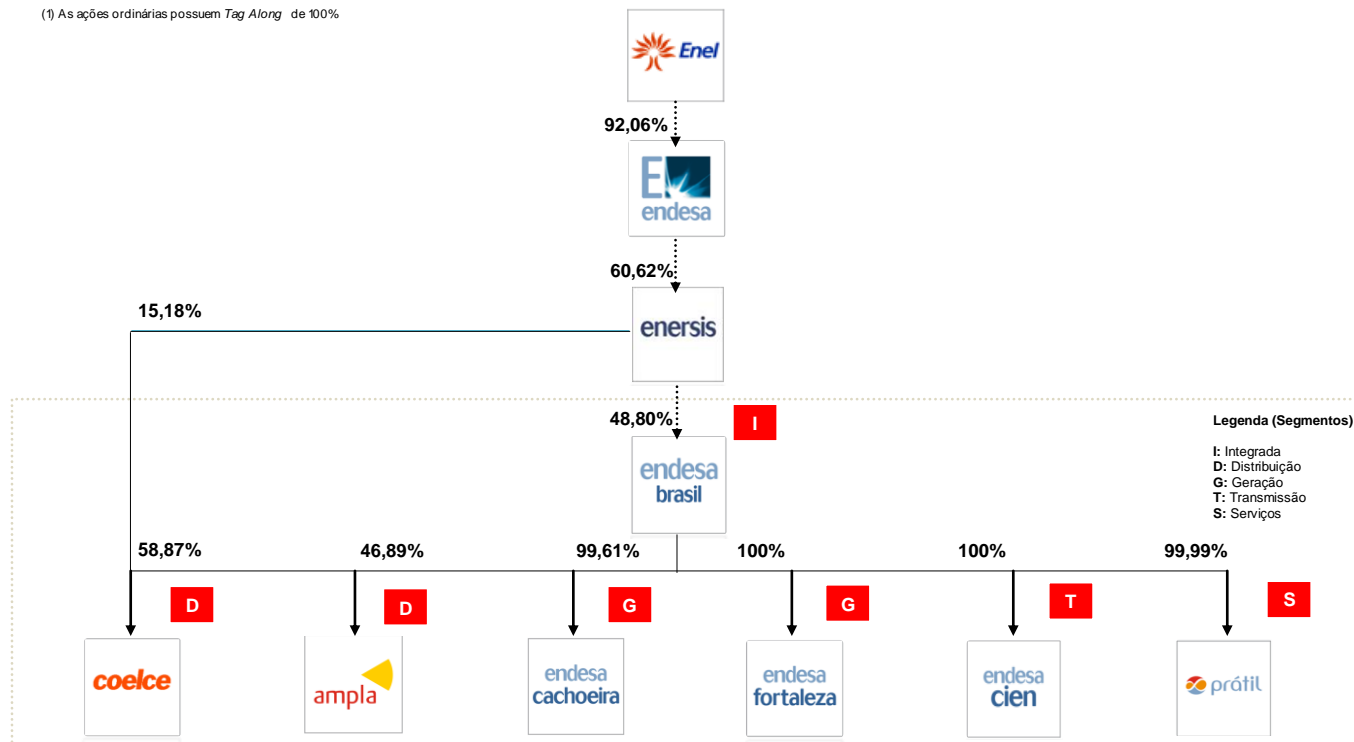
(1) As ações ordinárias possuem *Tag Along* de 100%

Enel

92,06%

endesa

60,62%

15,18%

enersis

48,80%

I

Legenda (Segmentos)

I: Integrada
D: Distribuição
G: Geração
T: Transmissão
S: Serviços

endesa brasil

58,87%

46,89%

99,61%

100%

100%

99,99%

D

D

G

G

T

S

coelce

ampla

endesa cachoeira

endesa fortaleza

endesa cien

prátil